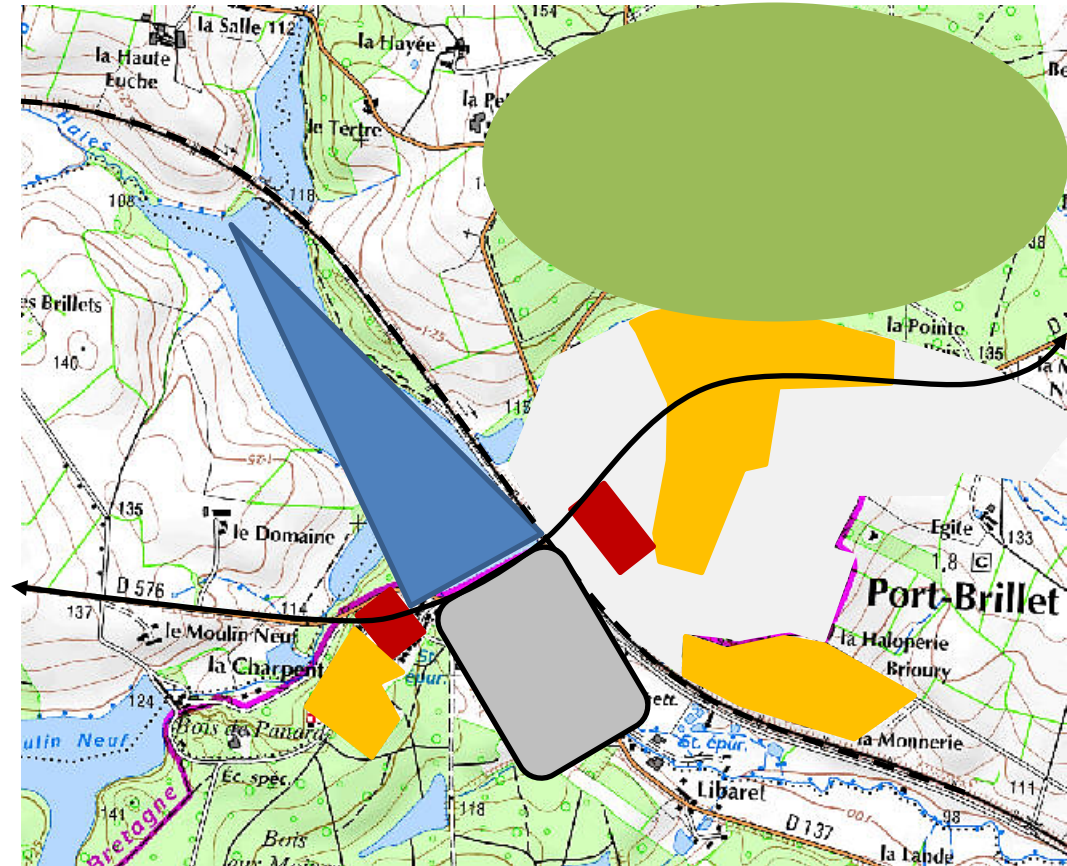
la Salle 112
154
la Hayée
la Haute Euche
la Pe
Be
Haies
le Tertre
108
118
14
38
es Brillets
140
125
la Pointe
Bois
135
D
115
125
135
le Domaine
Égite
133
1,8
C
D 576
137
114
le Moulin Neuf
Port-Brillet
la Charpent
la Haloperie
Brioury
St. épur.
124
Bois de Panard
ulin Neuf
Éc. spéc.
141
Bretagne
Bois
118
St. épur.
la Monnerie
Libaret
111
D 137
100
98
la Lande